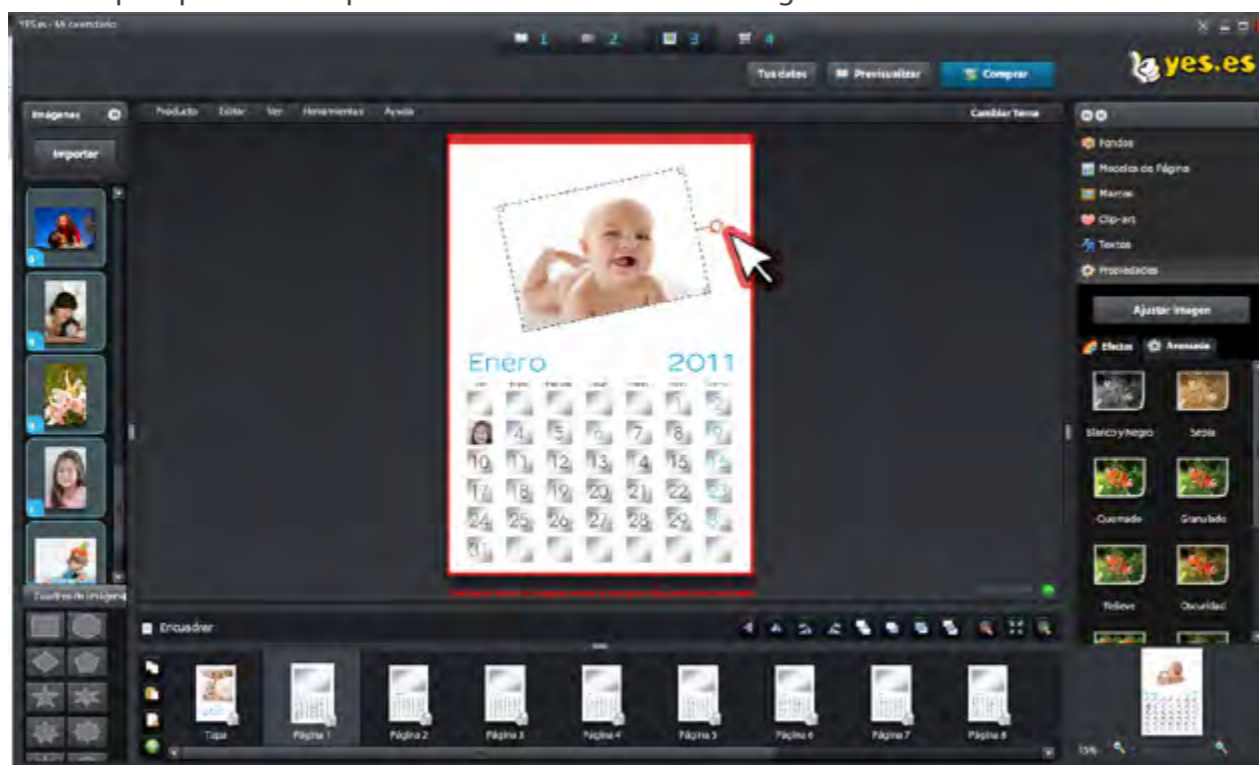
YES.es - Mi calendario

1 2 3 4

yes.es

Tus datos Previsualizar Comprar

Imagenes
Importar

Producto Editar Ver Herramientas Ayuda

Cambiar Tema

Enero 2011

4 5 6 7 8 9
10 11 12 13 14 15 16
17 18 19 20 21 22 23
24 25 26 27 28 29 30
31

Fondos
Modelos de Página
Marcos
Clip-art
Textos
Propiedades

Ajustar Imagen

Efectos Avanzado

Blanco y negro Sepia
Quemado Granulado
Relieve Oscuridad

Cuadros de imagen

Encuadrar

Tapa Página 1 Página 2 Página 3 Página 4 Página 5 Página 6 Página 7 Página 8

15%